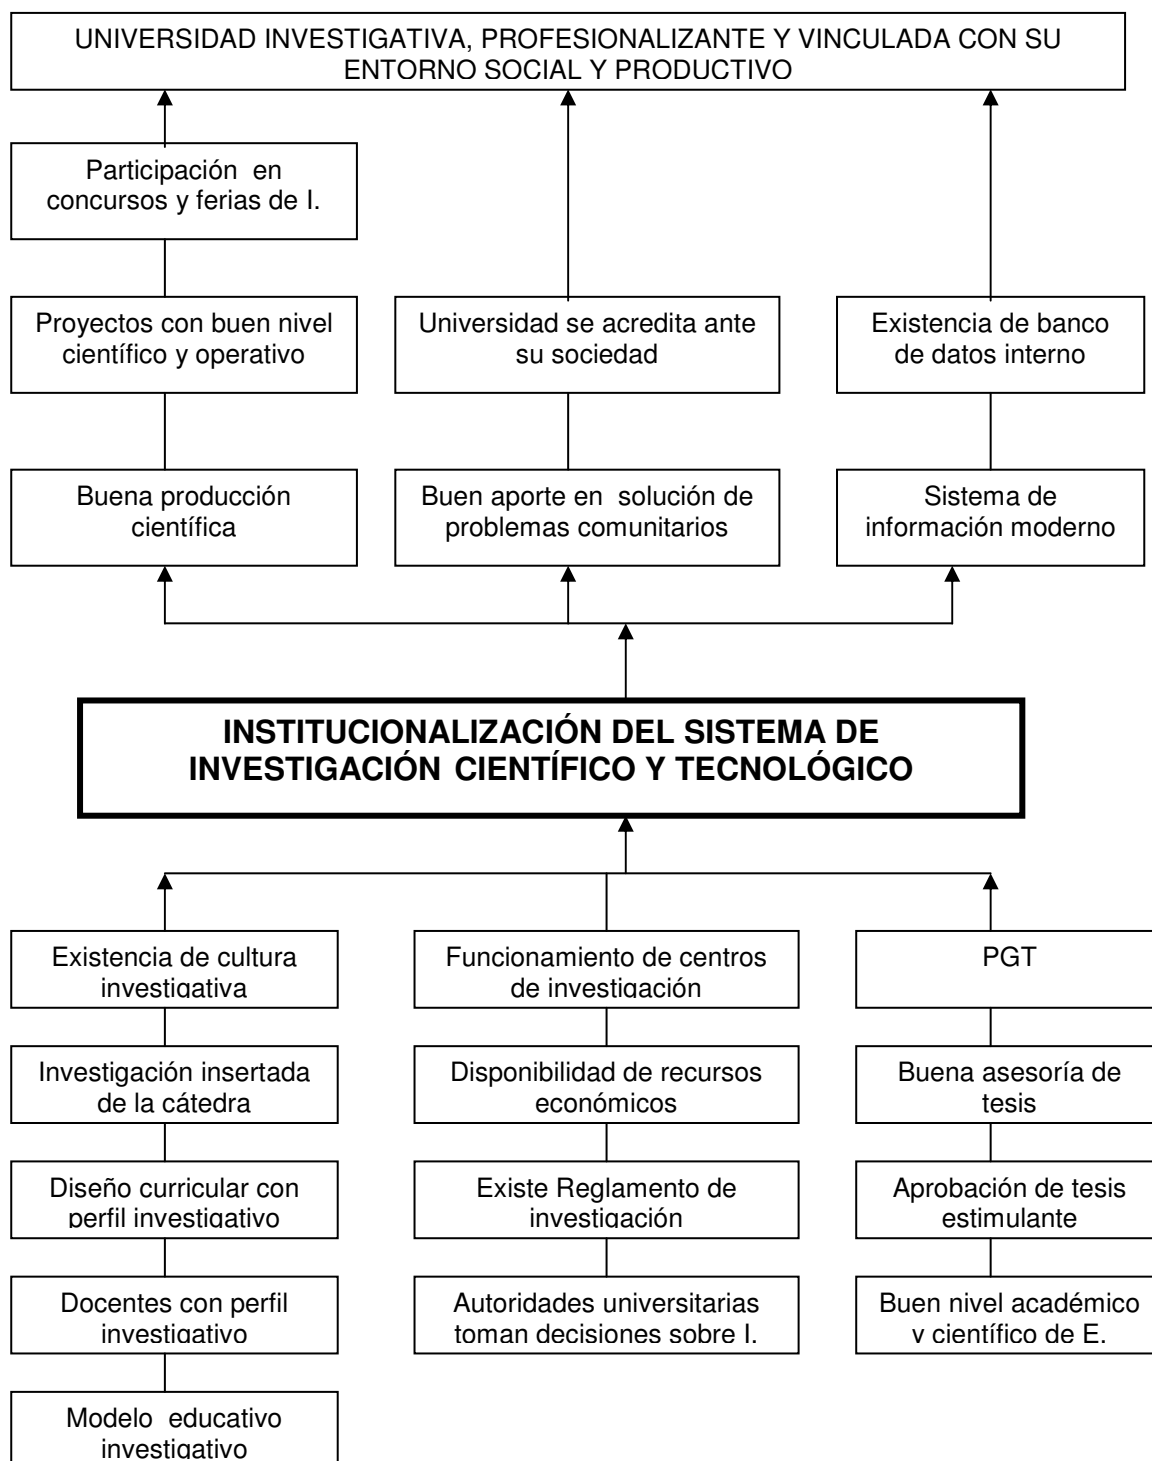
UNIVERSIDAD INVESTIGATIVA, PROFESIONALIZANTE Y VINCULADA CON SU ENTORNO SOCIAL Y PRODUCTIVO

Participación en concursos y ferias de I.

Proyectos con buen nivel científico y operativo

Universidad se acredita ante su sociedad

Existencia de banco de datos interno

Buena producción científica

Buen aporte en solución de problemas comunitarios

Sistema de información moderno

INSTITUCIONALIZACIÓN DEL SISTEMA DE INVESTIGACIÓN CIENTÍFICO Y TECNOLÓGICO

Existencia de cultura investigativa

Funcionamiento de centros de investigación

PGT

Investigación insertada de la cátedra

Disponibilidad de recursos económicos

Buena asesoría de tesis

Diseño curricular con perfil investigativo

Existe Reglamento de investigación

Aprobación de tesis estimulante

Docentes con perfil investigativo

Autoridades universitarias toman decisiones sobre I.

Buen nivel académico y científico de E.

Modelo educativo investigativo